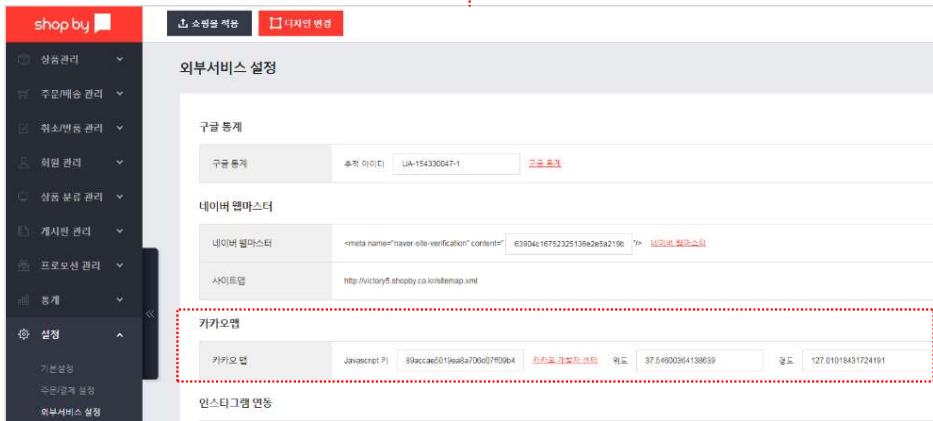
shop by

쇼핑몰 적용
디자인 변경

상품관리
주문/배송 관리
취소/반품 관리
회원 관리
상품 분류 관리
게시판 관리
프로모션 관리
통계
설정
기본설정
주문/결제 설정
외부서비스 설정

외부서비스 설정

구글 통계

| 구글 통계 | 추적 아이디 UA-154330047-1 구글 통계 |
|---|---|

네이버 웹마스터

| 네이버 웹마스터 | <meta name="naver-site-verification" content=" 63904c16752325136e2e5a219b "/> 네이버 웹마스터 |
|---|---|
| 사이트맵 | http://victory5.shopby.co.kr/sitemap.xml |

카카오맵

| 카카오 맵 | Javascript 키 89accae5019ea8a706d07f09b4 카카오 개발자 센터 위도 37.54600364138639 경도 127.01018431724191 |
|---|---|

인스타그램 연동